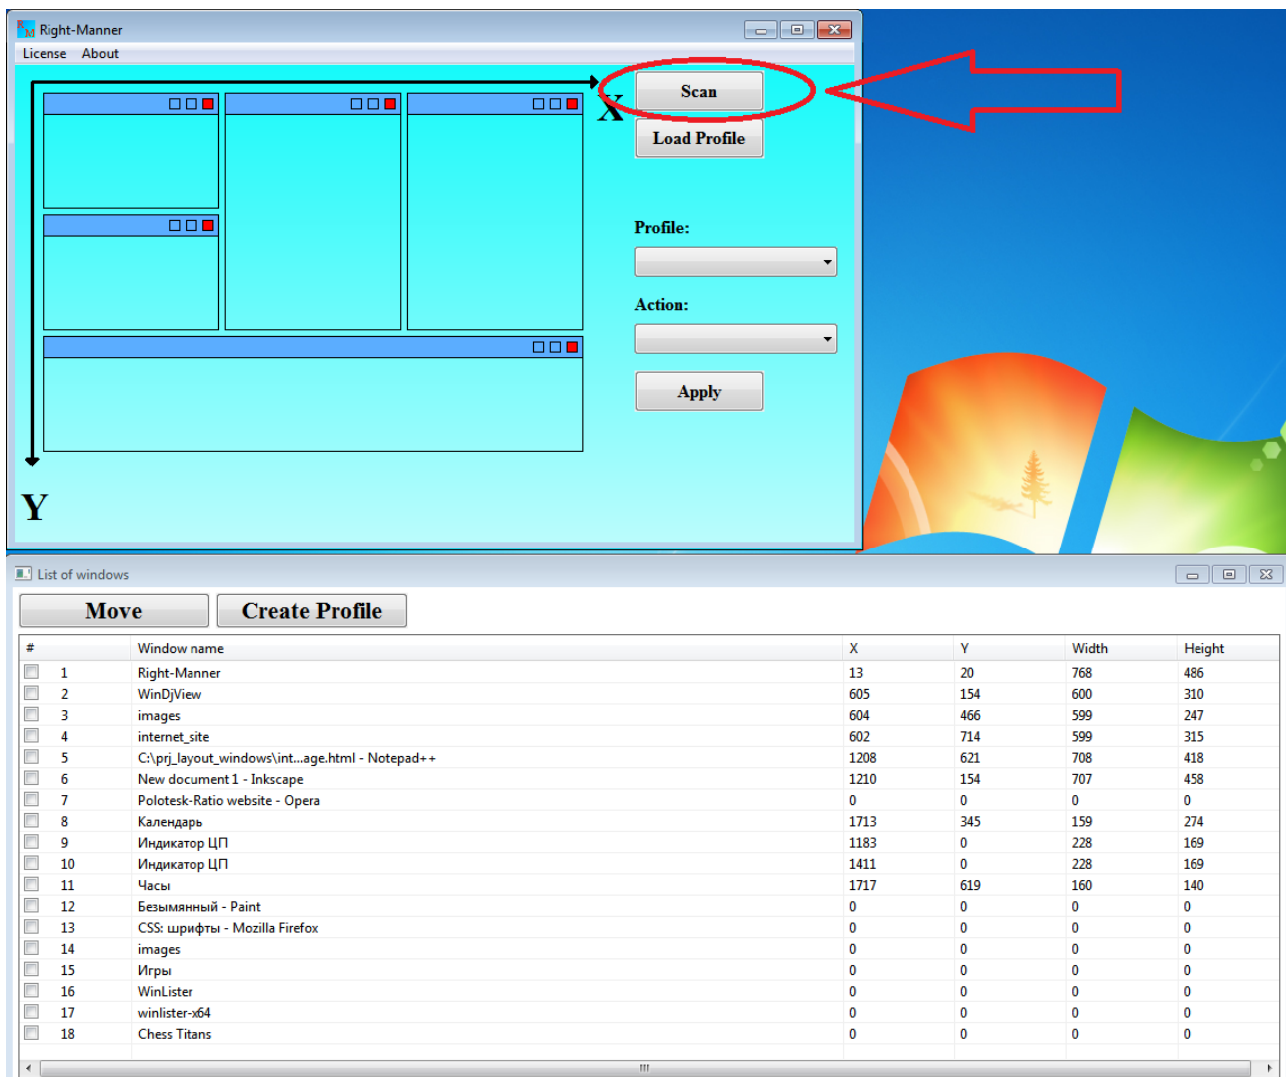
Right-Manner

License About

X

Scan

Load Profile

Profile:

Action:

Apply

Y

List of windows

Move Create Profile

| # | | Window name | X | Y | Width | Height |
|---|---|---|---|---|---|---|
| | 1 | Right-Manner | 13 | 20 | 768 | 486 |
| | 2 | WinDjView | 605 | 154 | 600 | 310 |
| | 3 | images | 604 | 466 | 599 | 247 |
| | 4 | internet_site | 602 | 714 | 599 | 315 |
| | 5 | C:\prj_layout_windows\int...age.html - Notepad++ | 1208 | 621 | 708 | 418 |
| | 6 | New document 1 - Inkscape | 1210 | 154 | 707 | 458 |
| | 7 | Polotesk-Ratio website - Opera | 0 | 0 | 0 | 0 |
| | 8 | Календарь | 1713 | 345 | 159 | 274 |
| | 9 | Индикатор ЦП | 1183 | 0 | 228 | 169 |
| | 10 | Индикатор ЦП | 1411 | 0 | 228 | 169 |
| | 11 | Часы | 1717 | 619 | 160 | 140 |
| | 12 | Безымянный - Paint | 0 | 0 | 0 | 0 |
| | 13 | CSS: шрифты - Mozilla Firefox | 0 | 0 | 0 | 0 |
| | 14 | images | 0 | 0 | 0 | 0 |
| | 15 | Игры | 0 | 0 | 0 | 0 |
| | 16 | WinLister | 0 | 0 | 0 | 0 |
| | 17 | winlister-x64 | 0 | 0 | 0 | 0 |
| | 18 | Chess Titans | 0 | 0 | 0 | 0 |